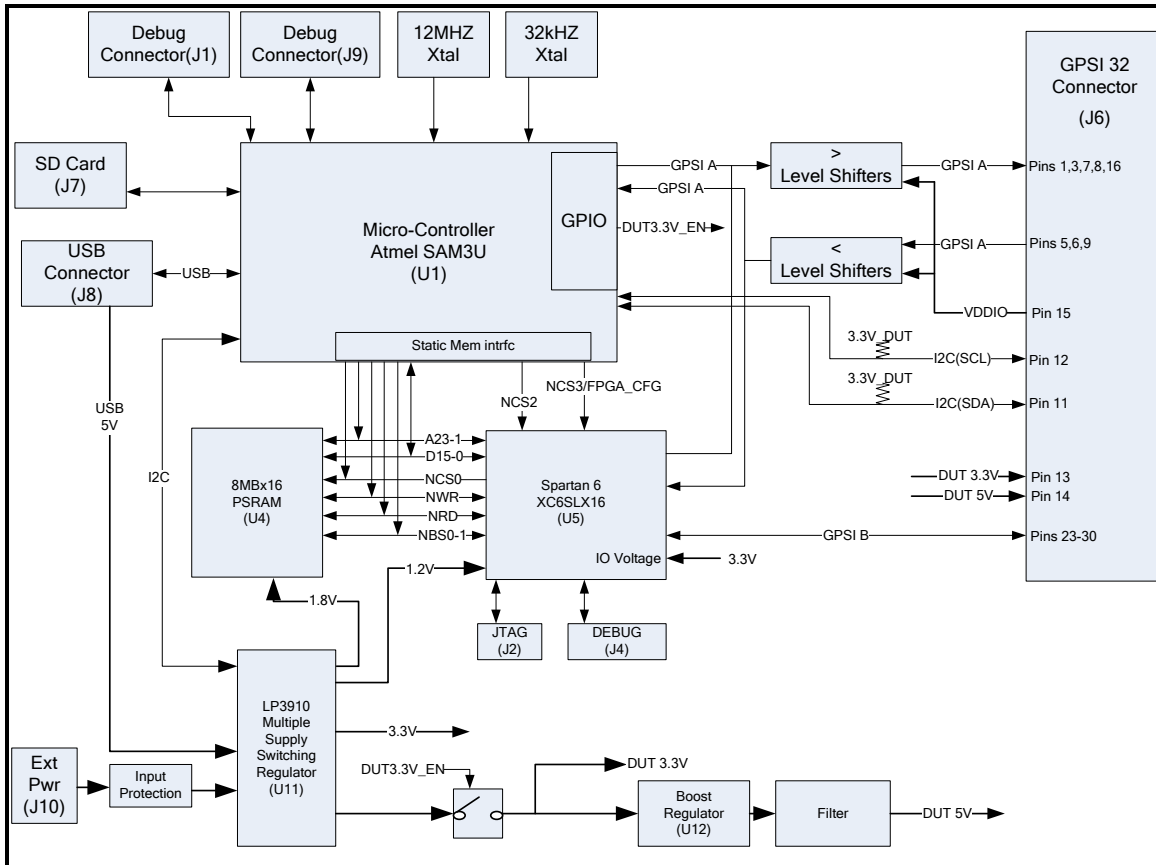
Debug Connector(J1)

Debug Connector(J9)

12MHZ Xtal

32kHZ Xtal

GPSI 32 Connector (J6)

SD Card (J7)

Micro-Controller Atmel SAM3U (U1)

GPIO

GPSI A

GPSI A

DUT3.3V_EN

> Level Shifters

< Level Shifters

GPSI A

GPSI A

Pins 1,3,7,8,16

Pins 5,6,9

USB Connector (J8)

USB

VDDIO

Pin 15

3.3V_DUT

I2C(SCL)

Pin 12

3.3V_DUT

I2C(SDA)

Pin 11

Static Mem intrfc

NCS2

NCS3/FPGA_CFG

USB 5V

I2C

8MBx16 PSRAM (U4)

A23-1

D15-0

NCS0

NWR

NRD

NBS0-1

Spartan 6 XC6SLX16 (U5)

IO Voltage

3.3V

DUT 3.3V

Pin 13

DUT 5V

Pin 14

GPSI B

Pins 23-30

1.2V

1.8V

JTAG (J2)

DEBUG (J4)

LP3910 Multiple Supply Switching Regulator (U11)

3.3V

Ext Pwr (J10)

Input Protection

DUT3.3V_EN

DUT 3.3V

Boost Regulator (U12)

Filter

DUT 5V